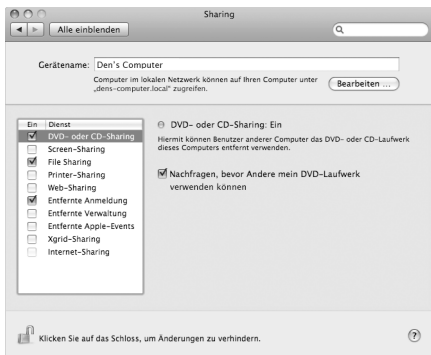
Sharing

Alle einblenden

Gerätename: Den's Computer

Computer im lokalen Netzwerk können auf Ihren Computer unter „dens-computer.local" zugreifen.

Bearbeiten …

| Ein | Dienst |
|---|---|
| ☑ | DVD- oder CD-Sharing |
| ☐ | Screen-Sharing |
| ☑ | File Sharing |
| ☐ | Printer-Sharing |
| ☐ | Web-Sharing |
| ☑ | Entfernte Anmeldung |
| ☐ | Entfernte Verwaltung |
| ☐ | Entfernte Apple-Events |
| ☐ | Xgrid-Sharing |
| ☐ | Internet-Sharing |

DVD- oder CD-Sharing: Ein

Hiermit können Benutzer anderer Computer das DVD- oder CD-Laufwerk dieses Computers entfernt verwenden.

Nachfragen, bevor Andere mein DVD-Laufwerk verwenden können

Klicken Sie auf das Schloss, um Änderungen zu verhindern.

?